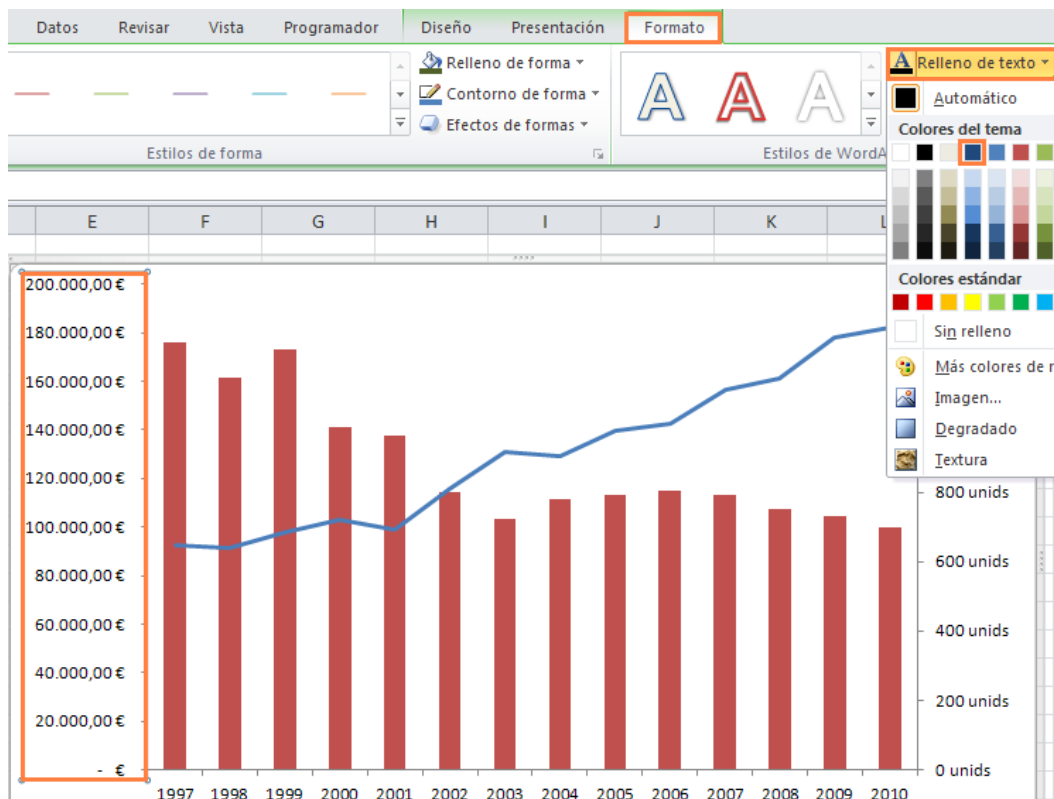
Datos Revisar Vista Programador Diseño Presentación Formato

Relleno de forma
Contorno de forma
Efectos de formas

Estilos de forma

Estilos de WordA

Relleno de texto

Automático

Colores del tema

Colores estándar

Sin relleno

Más colores de r

Imagen...

Degradado

Textura

E F G H I J K L

200.000,00 €
180.000,00 €
160.000,00 €
140.000,00 €
120.000,00 €
100.000,00 €
80.000,00 €
60.000,00 €
40.000,00 €
20.000,00 €
- €

800 unids
600 unids
400 unids
200 unids
0 unids

1997 1998 1999 2000 2001 2002 2003 2004 2005 2006 2007 2008 2009 2010